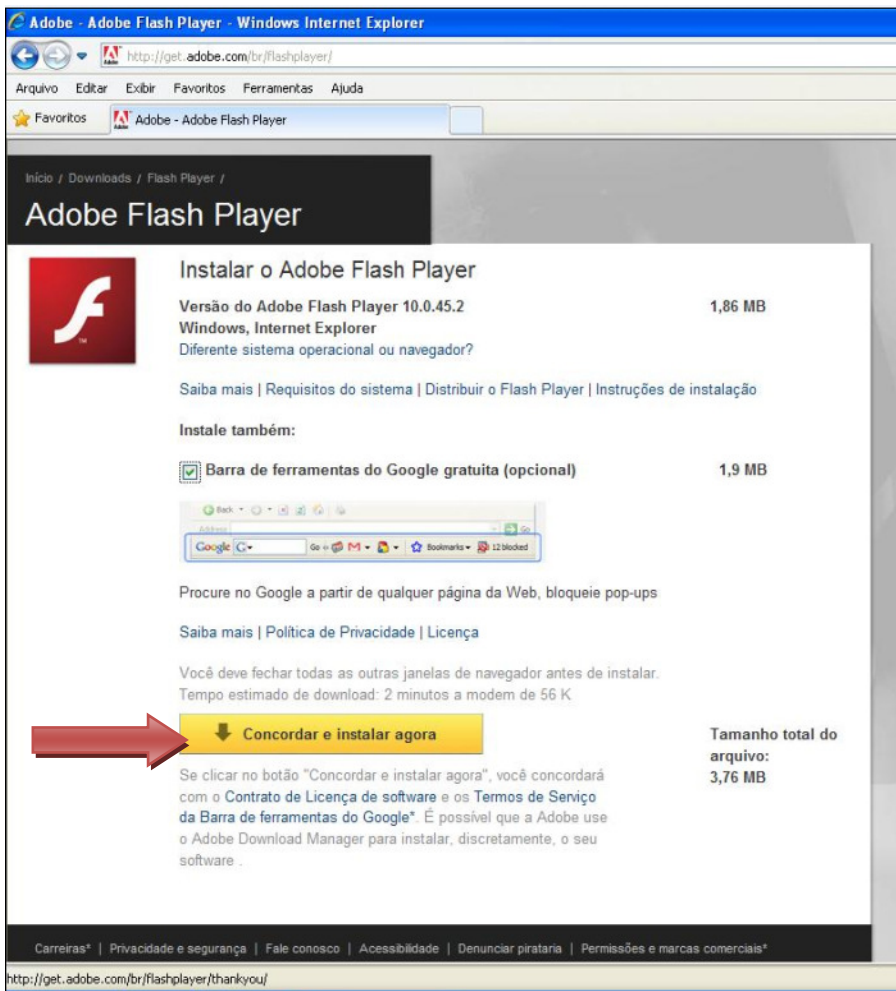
Adobe - Adobe Flash Player - Windows Internet Explorer

http://get.adobe.com/br/flashplayer/

Arquivo Editar Exibir Favoritos Ferramentas Ajuda

Favoritos Adobe - Adobe Flash Player

Início / Downloads / Flash Player /

Adobe Flash Player

Instalar o Adobe Flash Player

Versão do Adobe Flash Player 10.0.45.2
Windows, Internet Explorer
Diferente sistema operacional ou navegador?

1,86 MB

Saiba mais | Requisitos do sistema | Distribuir o Flash Player | Instruções de instalação

Instale também:

Barra de ferramentas do Google gratuita (opcional)

1,9 MB

Back Address Go Google G Go Bookmarks 12 blocked

Procure no Google a partir de qualquer página da Web, bloqueie pop-ups

Saiba mais | Política de Privacidade | Licença

Você deve fechar todas as outras janelas de navegador antes de instalar.
Tempo estimado de download: 2 minutos a modem de 56 K

Concordar e instalar agora

Tamanho total do arquivo:
3,76 MB

Se clicar no botão "Concordar e instalar agora", você concordará com o Contrato de Licença de software e os Termos de Serviço da Barra de ferramentas do Google*. É possível que a Adobe use o Adobe Download Manager para instalar, discretamente, o seu software .

Carreiras* | Privacidade e segurança | Fale conosco | Acessibilidade | Denunciar pirataria | Permissões e marcas comerciais*

http://get.adobe.com/br/flashplayer/thankyou/